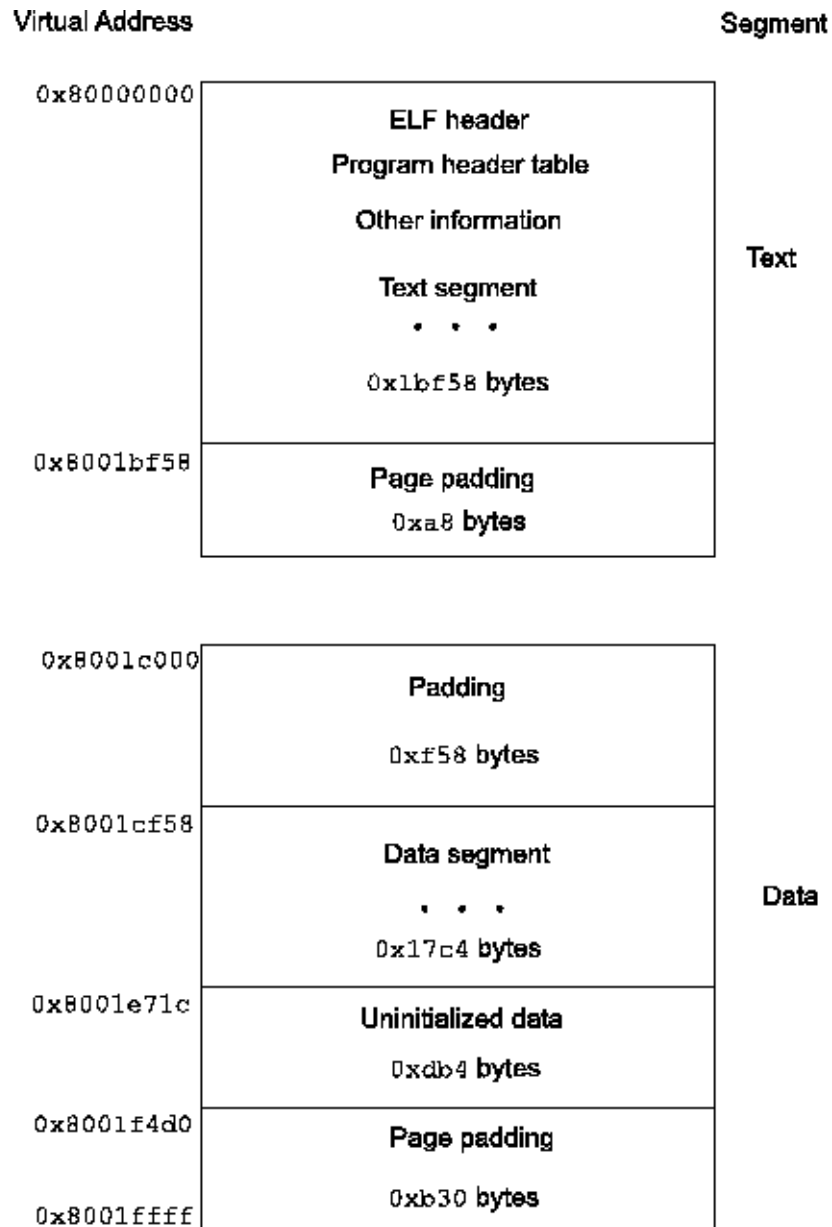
Virtual Address

Segment

0x80000000

ELF header

Program header table

Other information

Text segment

• • •

0x1bf58 bytes

Text

0x8001bf58

Page padding

0xa8 bytes

0x8001c000

Padding

0xf58 bytes

0x8001cf58

Data segment

• • •

0x17c4 bytes

Data

0x8001e71c

Uninitialized data

0xdb4 bytes

0x8001f4d0

Page padding

0xb30 bytes

0x8001ffff